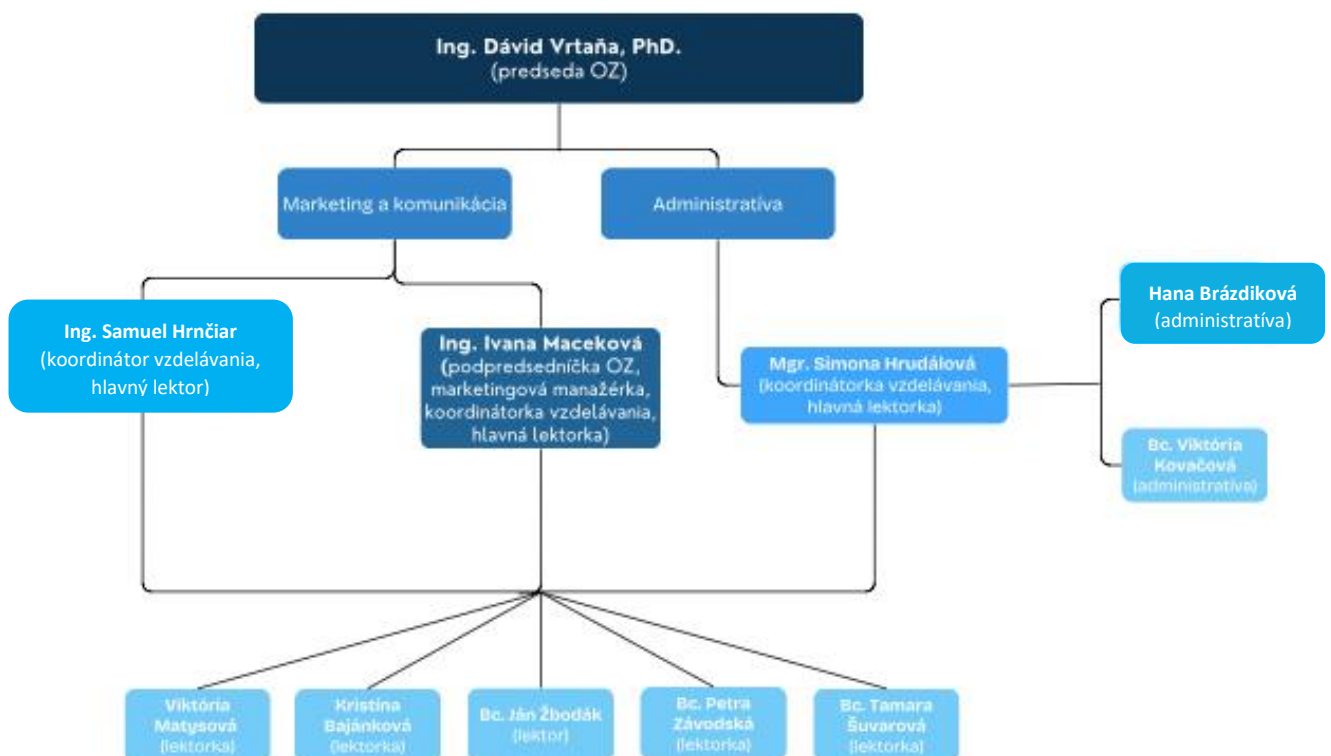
Ing. Dávid Vrtaňa, PhD.
(predseda OZ)

Marketing a komunikácia

Administratíva

Ing. Samuel Hrnčiar
(koordinátor vzdelávania, hlavný lektor)

Ing. Ivana Maceková
(podpredsedníčka OZ, marketingová manažérka, koordinátorka vzdelávania, hlavná lektorka)

Mgr. Simona Hrudálová
(koordinátorka vzdelávania, hlavná lektorka)

Hana Brázdiková
(administratíva)

Bc. Viktória Kovačová
(administratíva)

Viktória Matysová
(lektorka)

Kristína Bajánková
(lektorka)

Bc. Ján Žbodák
(lektor)

Bc. Petra Závodská
(lektorka)

Bc. Tamara Šuvarová
(lektorka)